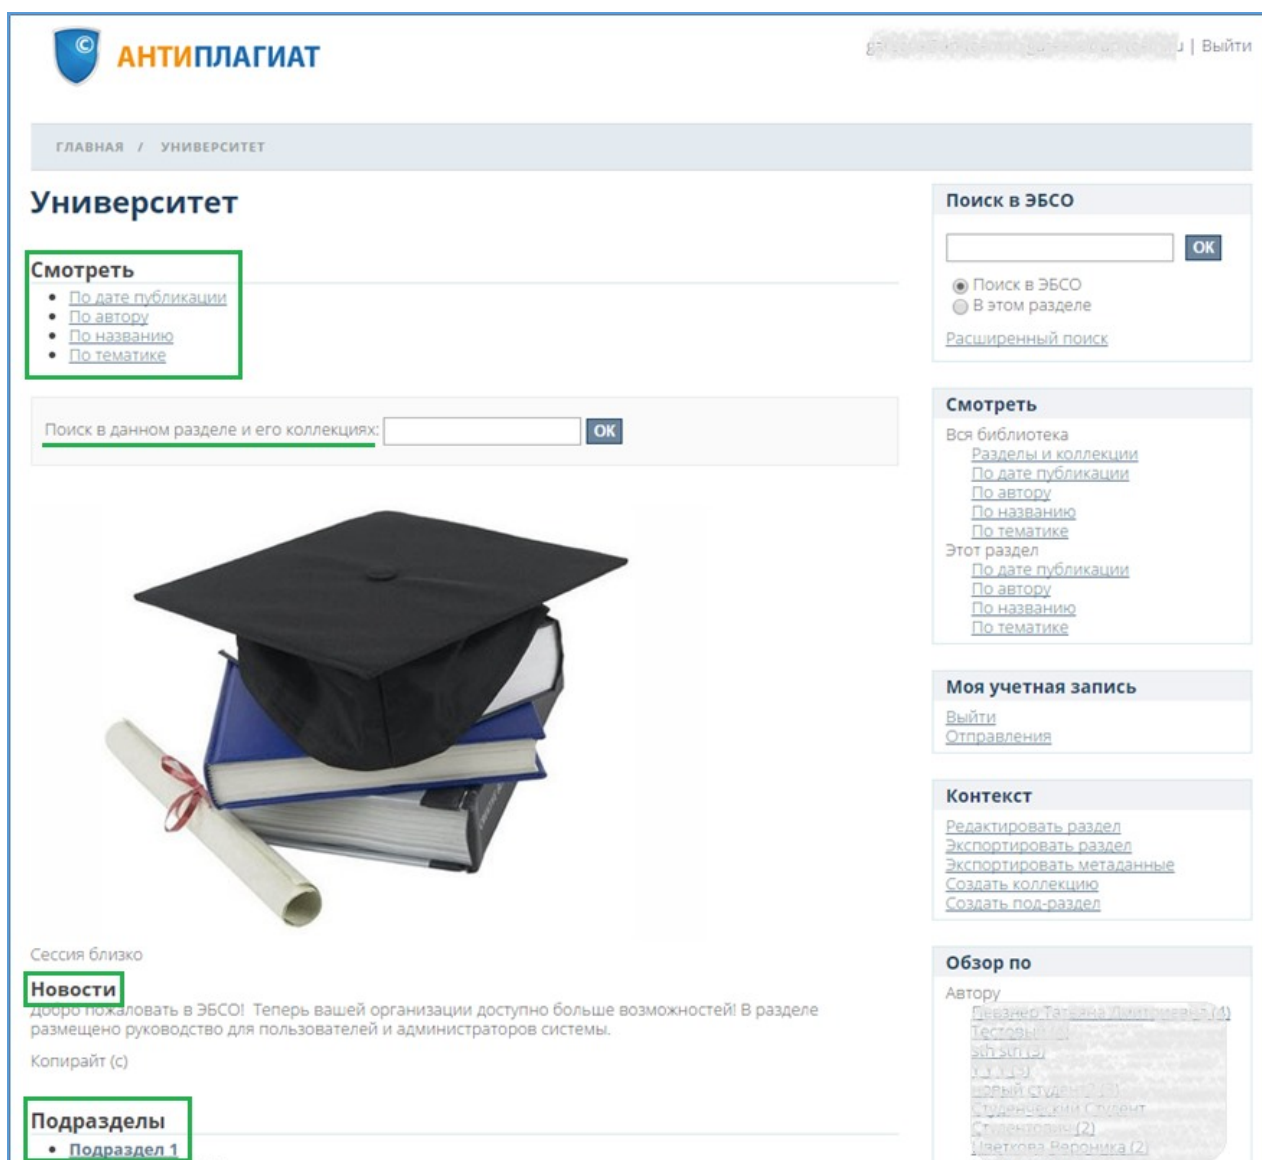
АНТИПЛАГИАТ

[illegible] | Выйти

ГЛАВНАЯ / УНИВЕРСИТЕТ

Университет

Смотреть
- По дате публикации
- По автору
- По названию
- По тематике

Поиск в данном разделе и его коллекциях: OK

Сессия близко

Новости
Добро пожаловать в ЭБСО! Теперь вашей организации доступно больше возможностей! В разделе размещено руководство для пользователей и администраторов системы.

Копирайт (с)

Подразделы
- Подраздел 1

Поиск в ЭБСО
OK
Поиск в ЭБСО
В этом разделе
Расширенный поиск

Смотреть
Вся библиотека
Разделы и коллекции
По дате публикации
По автору
По названию
По тематике
Этот раздел
По дате публикации
По автору
По названию
По тематике

Моя учетная запись
Выйти
Отправления

Контекст
Редактировать раздел
Экспортировать раздел
Экспортировать метаданные
Создать коллекцию
Создать под-раздел

Обзор по
Автору
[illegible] (4)
Тестовый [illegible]
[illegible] (3)
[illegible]
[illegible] студент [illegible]
Студенческий Студент
Студентовыч (2)
Цветкова Вероника (2)